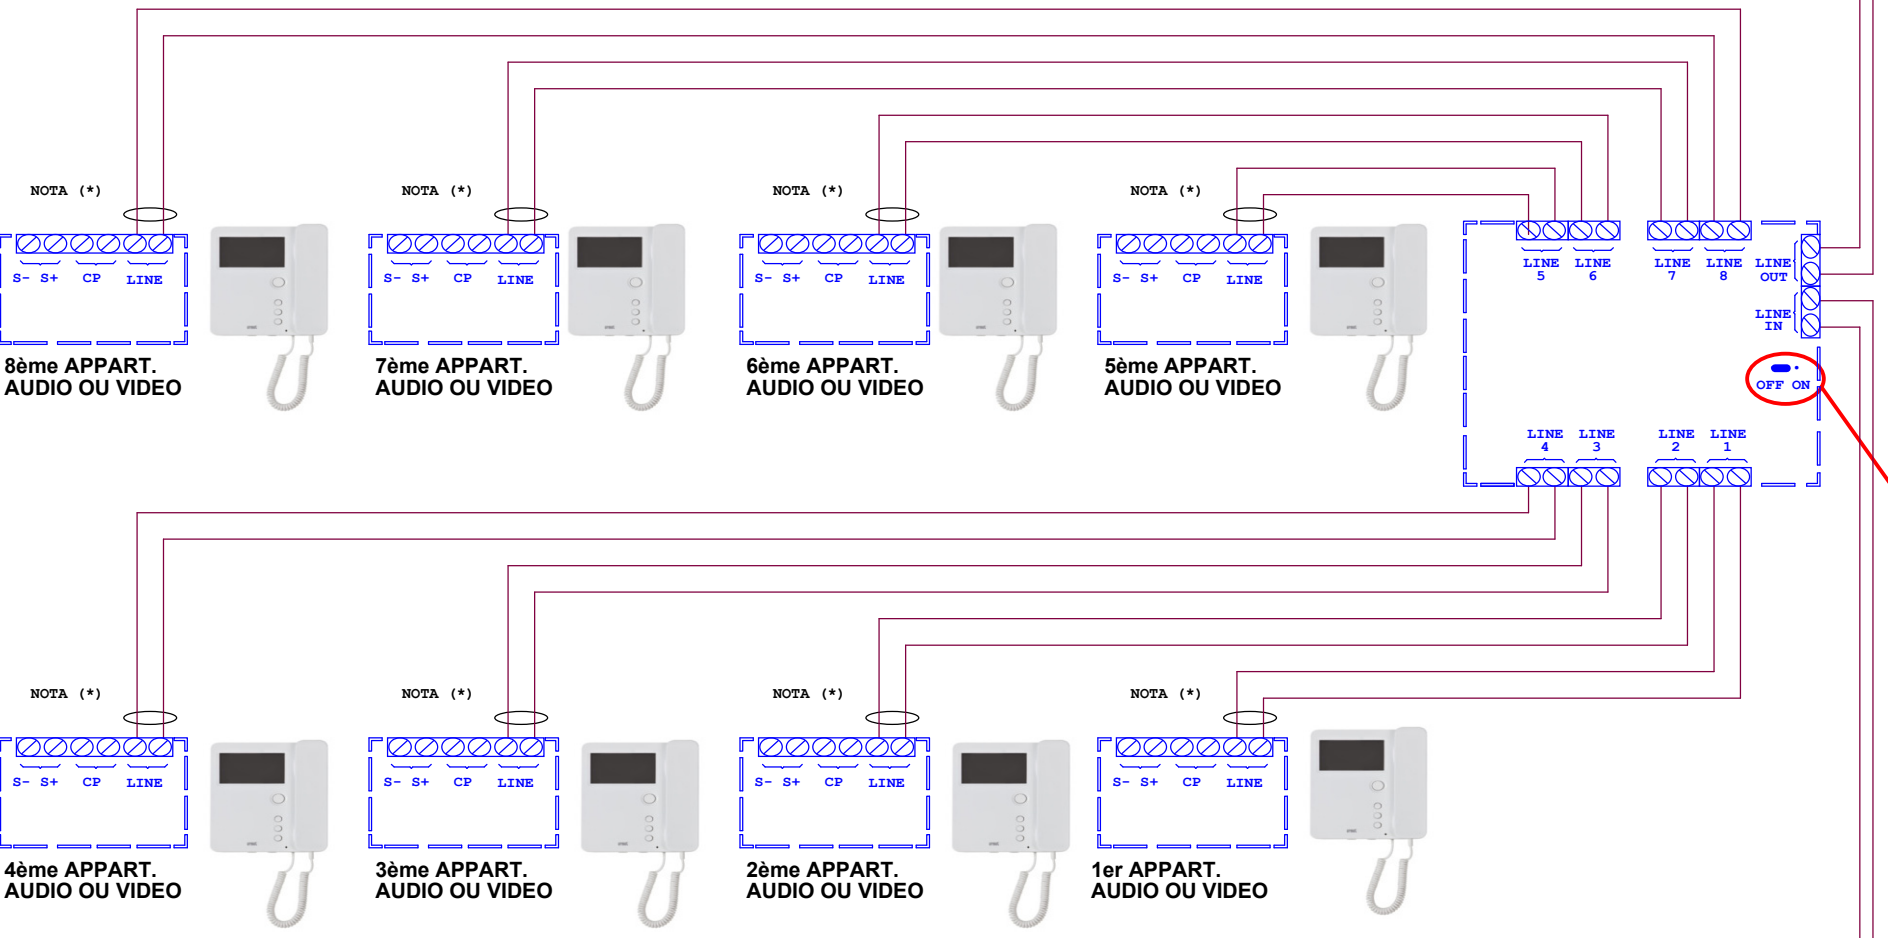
NOTA (*)

S- S+ CP LINE

8ème APPART.
AUDIO OU VIDEO

NOTA (*)

S- S+ CP LINE

7ème APPART.
AUDIO OU VIDEO

NOTA (*)

S- S+ CP LINE

6ème APPART.
AUDIO OU VIDEO

NOTA (*)

S- S+ CP LINE

5ème APPART.
AUDIO OU VIDEO

LINE 5 LINE 6 LINE 7 LINE 8 LINE OUT

LINE IN

OFF ON

LINE 4 LINE 3 LINE 2 LINE 1

NOTA (*)

S- S+ CP LINE

4ème APPART.
AUDIO OU VIDEO

NOTA (*)

S- S+ CP LINE

3ème APPART.
AUDIO OU VIDEO

NOTA (*)

S- S+ CP LINE

2ème APPART.
AUDIO OU VIDEO

NOTA (*)

S- S+ CP LINE

1er APPART.
AUDIO OU VIDEO